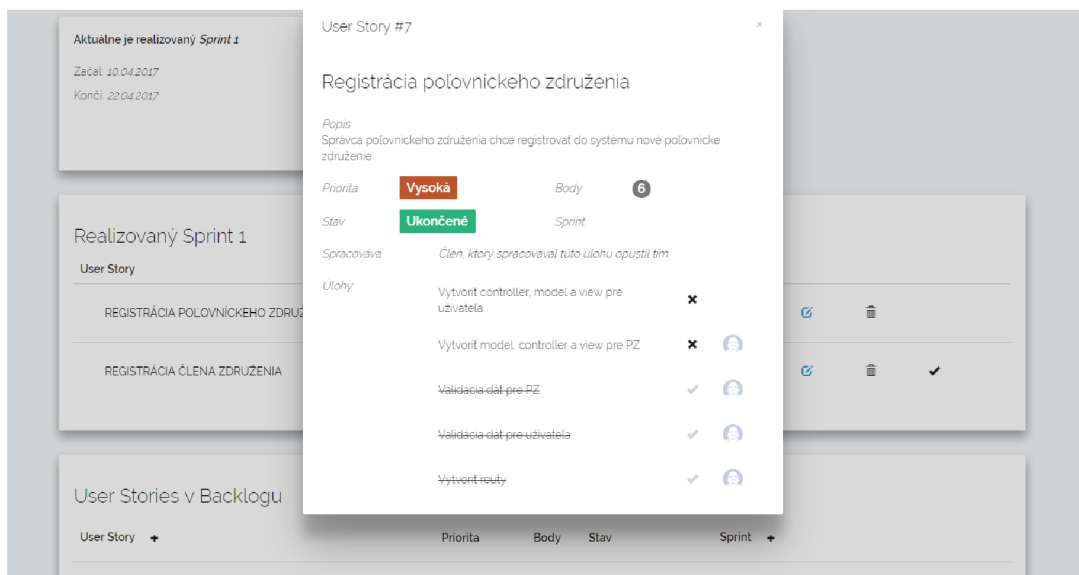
Aktuálne je realizovaný Sprint 1

Začal: 10.04.2017

Končí: 22.04.2017

Realizovaný Sprint 1

User Story

REGISTRÁCIA POĽOVNÍCKEHO ZDRUŽ

REGISTRÁCIA ČLENA ZDRUŽENIA

User Stories v Backlogu

User Story

Priorita

Body

Stav

Sprint

User Story #7

×

Registrácia poľovníckeho združenia

Popis

Správca poľovníckeho združenia chce registrovať do systému nové poľovnícke združenie

Priorita Vysoká

Body 6

Stav Ukončené

Sprint

Spracováva Člen, ktorý spracovával túto úlohu opustil tím

Úlohy

Vytvoriť controller, model a view pre uživateľa

Vytvoriť model, controller a view pre PZ

Validácia dát pre PZ

Validácia dát pre uživateľa

Vytvoriť routy